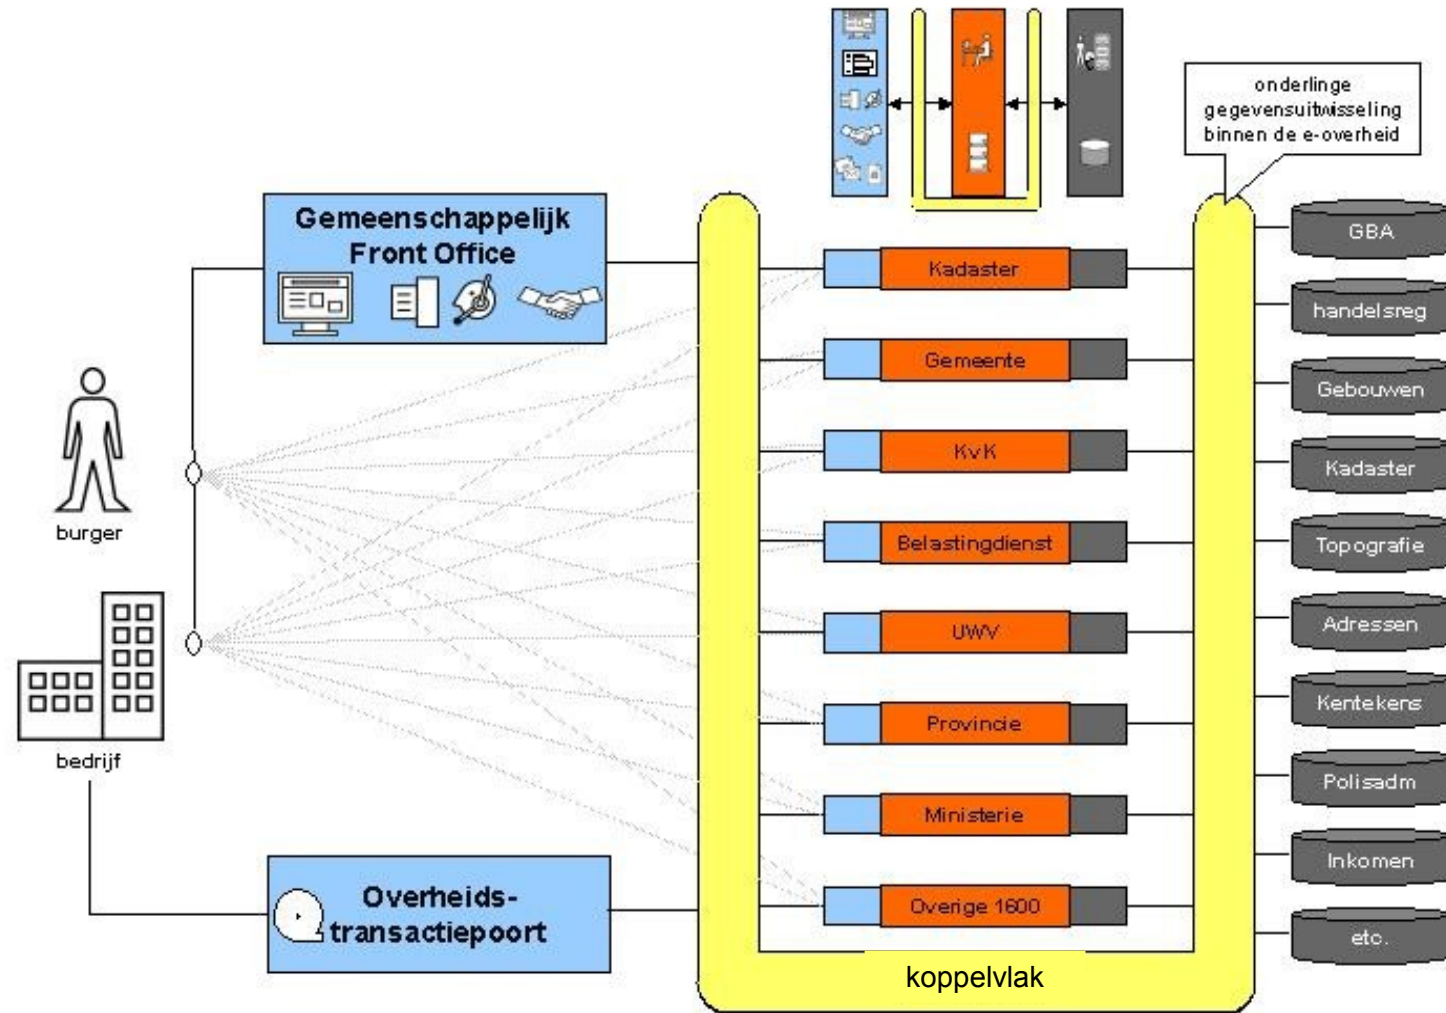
onderlinge gegevensuitwisseling binnen de e-overheid

Gemeenschappelijk Front Office

burger

bedrijf

Overheids-transactiepoort

Kadaster

Gemeente

KvK

Belastingdienst

UWV

Provincie

Ministerie

Overige 1600

koppelvlak

GBA

handelsreg

Gebouwen

Kadaster

Topografie

Adressen

Kentekens

Polisadm

Inkomen

etc.